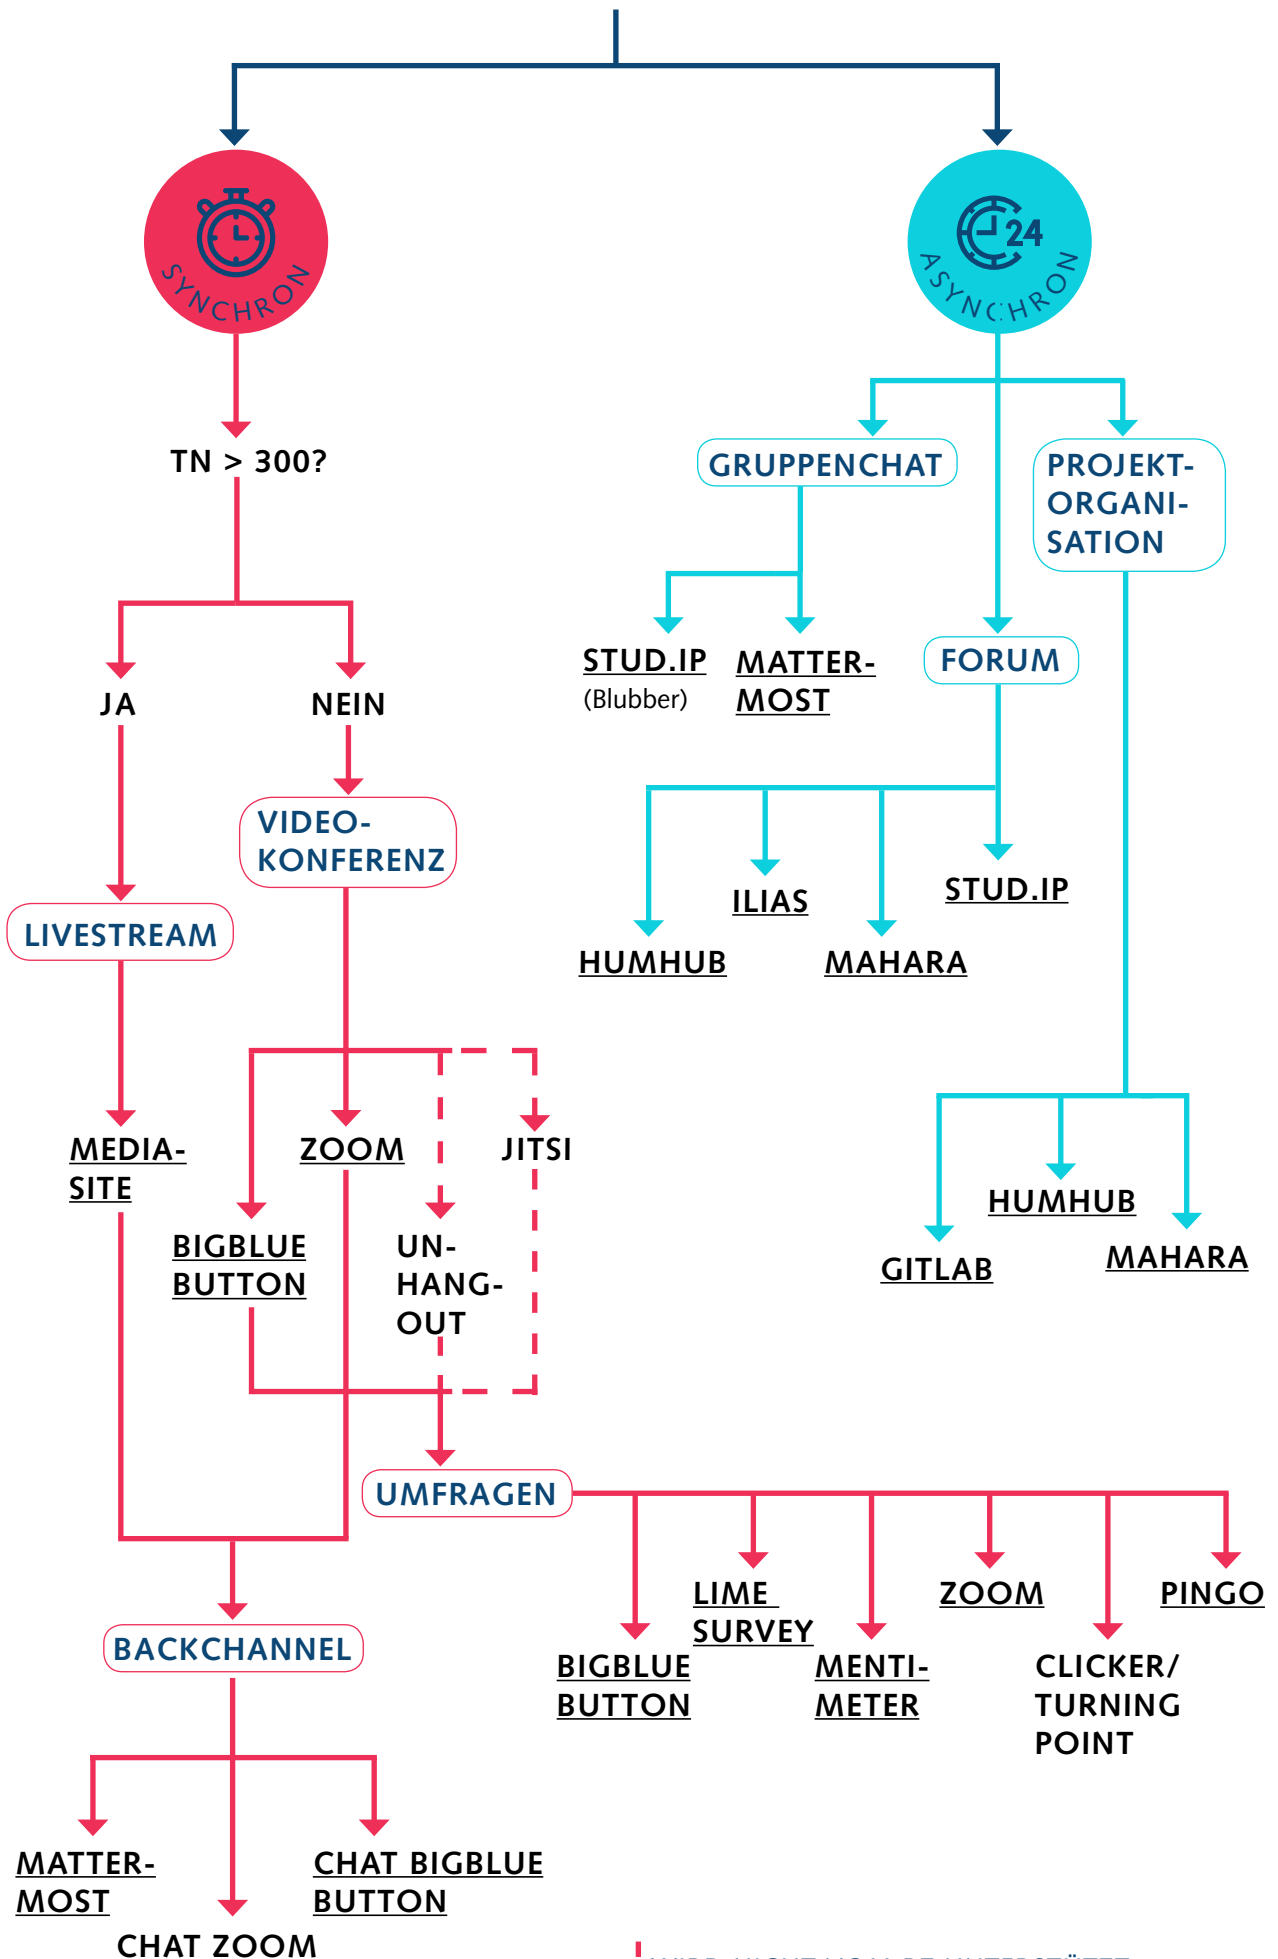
SYNCHRON

24
ASYNCHRON

TN > 300?

JA

NEIN

VIDEO-KONFERENZ

LIVESTREAM

MEDIA-SITE

ZOOM

JITSI

BIGBLUE BUTTON

UN-HANG-OUT

UMFRAGEN

BACKCHANNEL

MATTER-MOST

CHAT ZOOM

CHAT BIGBLUE BUTTON

BIGBLUE BUTTON

LIME SURVEY

MENTI-METER

ZOOM

CLICKER/ TURNING POINT

PINGO

GRUPPENCHAT

STUD.IP
(Blubber)

MATTER-MOST

FORUM

PROJEKT-ORGANI-SATION

HUMHUB

ILIAS

MAHARA

STUD.IP

GITLAB

HUMHUB

MAHARA

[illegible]